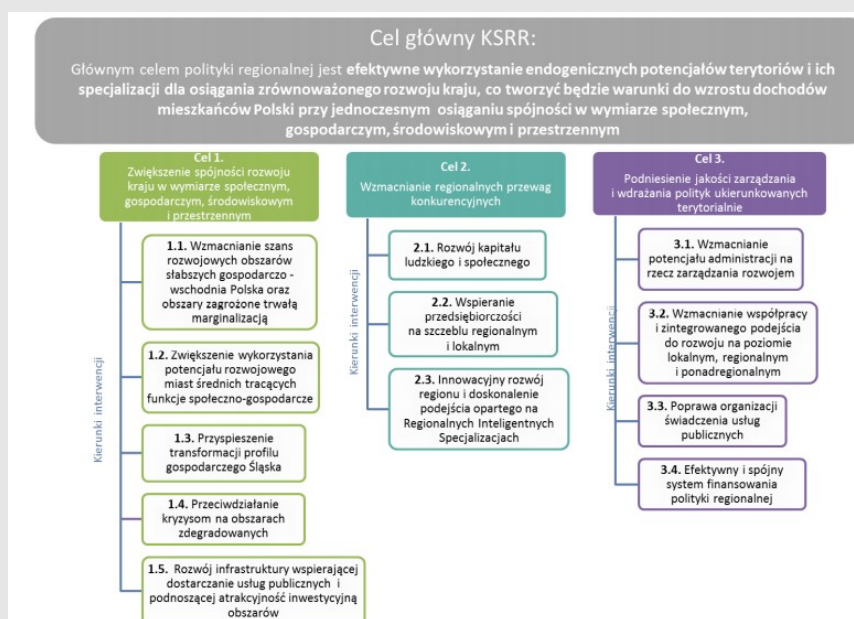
Cel główny KSRR:

Głównym celem polityki regionalnej jest efektywne wykorzystanie endogenicznych potencjałów terytoriów i ich specjalizacji dla osiągania zrównoważonego rozwoju kraju, co tworzyć będzie warunki do wzrostu dochodów mieszkańców Polski przy jednoczesnym osiąganiu spójności w wymiarze społecznym, gospodarczym, środowiskowym i przestrzennym

Cel 1.
Zwiększenie spójności rozwoju kraju w wymiarze społecznym, gospodarczym, środowiskowym i przestrzennym

Kierunki interwencji

1.1. Wzmacnianie szans rozwojowych obszarów słabszych gospodarczo - wschodnia Polska oraz obszary zagrożone trwałą marginalizacją

1.2. Zwiększenie wykorzystania potencjału rozwojowego miast średnich tracących funkcje społeczno-gospodarcze

1.3. Przyspieszenie transformacji profilu gospodarczego Śląska

1.4. Przeciwdziałanie kryzysom na obszarach zdegradowanych

1.5. Rozwój infrastruktury wspierającej dostarczanie usług publicznych i podnoszącej atrakcyjność inwestycyjną obszarów

Cel 2.
Wzmacnianie regionalnych przewag konkurencyjnych

Kierunki interwencji

2.1. Rozwój kapitału ludzkiego i społecznego

2.2. Wspieranie przedsiębiorczości na szczeblu regionalnym i lokalnym

2.3. Innowacyjny rozwój regionu i doskonalenie podejścia opartego na Regionalnych Inteligentnych Specjalizacjach

Cel 3.
Podniesienie jakości zarządzania i wdrażania polityk ukierunkowanych terytorialnie

Kierunki interwencji

3.1. Wzmacnianie potencjału administracji na rzecz zarządzania rozwojem

3.2. Wzmacnianie współpracy i zintegrowanego podejścia do rozwoju na poziomie lokalnym, regionalnym i ponadregionalnym

3.3. Poprawa organizacji świadczenia usług publicznych

3.4. Efektywny i spójny system finansowania polityki regionalnej